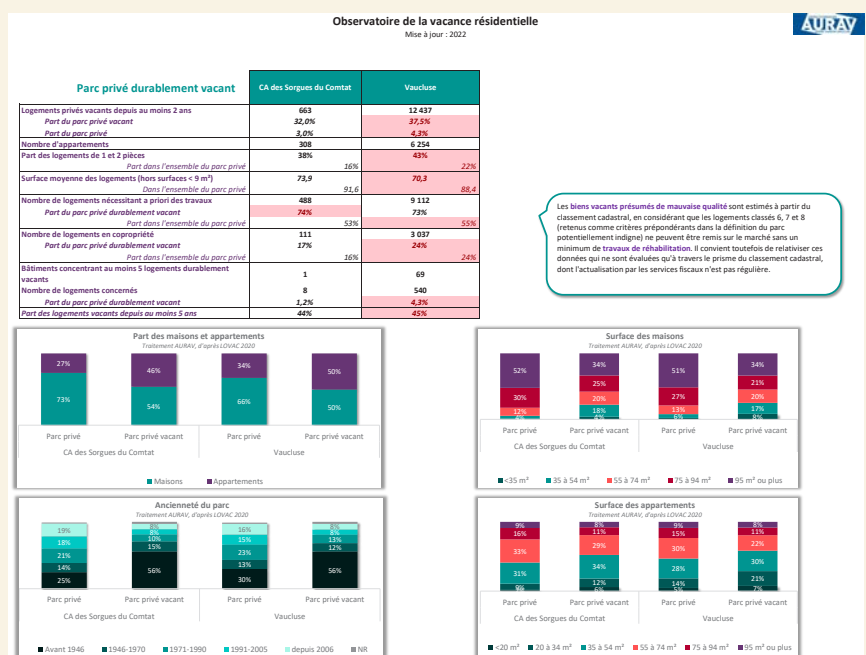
Observatoire de la vacance résidentielle

Mise à jour : 2022

AURAV

| Parc privé durablement vacant | CA des Sorgues du Comtat | Vaucluse |
|---|---|---|
| Logements privés vacants depuis au moins 2 ans | 663 | 12 437 |
| Part du parc privé vacant | 32,0% | 37,5% |
| Part du parc privé | 3,0% | 4,3% |
| Nombre d'appartements | 308 | 6 254 |
| Part des logements de 1 et 2 pièces | 38% | 43% |
| Part dans l'ensemble du parc privé | 16% | 22% |
| Surface moyenne des logements (hors surfaces < 9 m²) | 73,9 | 70,3 |
| Dans l'ensemble du parc privé | 91,6 | 88,4 |
| Nombre de logements nécessitant a priori des travaux | 488 | 9 112 |
| Part du parc privé durablement vacant | 74% | 73% |
| Part dans l'ensemble du parc privé | 53% | 55% |
| Nombre de logements en copropriété | 111 | 3 037 |
| Part du parc privé durablement vacant | 17% | 24% |
| Part dans l'ensemble du parc privé | 16% | 24% |
| Bâtiments concentrant au moins 5 logements durablement vacants | 1 | 69 |
| Nombre de logements concernés | 8 | 540 |
| Part du parc privé durablement vacant | 1,2% | 4,3% |
| Part des logements vacants depuis au moins 5 ans | 44% | 45% |

Les biens vacants présumés de mauvaise qualité sont estimés à partir du classement cadastral, en considérant que les logements classés 6, 7 et 8 (retenus comme critères prépondérants dans la définition du parc potentiellement indigne) ne peuvent être remis sur le marché sans un minimum de travaux de réhabilitation. Il convient toutefois de relativiser ces données qui ne sont évaluées qu'à travers le prisme du classement cadastral, dont l'actualisation par les services fiscaux n'est pas régulière.

Part des maisons et appartements
Traitement AURAV, d'après LOVAC 2020
27% 73% 46% 54% 34% 66% 50% 50%
Parc privé Parc privé vacant Parc privé Parc privé vacant
CA des Sorgues du Comtat Vaucluse
Maisons Appartements

Surface des maisons
Traitement AURAV, d'après LOVAC 2020
52% 30% 12% 4% 34% 25% 20% 18% 4% 51% 27% 13% 6% 34% 21% 20% 17% 8%
Parc privé Parc privé vacant Parc privé Parc privé vacant
CA des Sorgues du Comtat Vaucluse
<35 m² 35 à 54 m² 55 à 74 m² 75 à 94 m² 95 m² ou plus

Ancienneté du parc
Traitement AURAV, d'après LOVAC 2020
19% 18% 21% 14% 25% 8% 8% 10% 15% 56% 16% 15% 23% 13% 30% 8% 13% 12% 56%
Parc privé Parc privé vacant Parc privé Parc privé vacant
CA des Sorgues du Comtat Vaucluse
Avant 1946 1946-1970 1971-1990 1991-2005 depuis 2006 NR

Surface des appartements
Traitement AURAV, d'après LOVAC 2020
9% 16% 33% 31% 9% 8% 11% 29% 34% 12% 6% 9% 15% 30% 28% 14% 5% 8% 11% 22% 30% 21% 7%
Parc privé Parc privé vacant Parc privé Parc privé vacant
CA des Sorgues du Comtat Vaucluse
<20 m² 20 à 34 m² 35 à 54 m² 55 à 74 m² 75 à 94 m² 95 m² ou plus